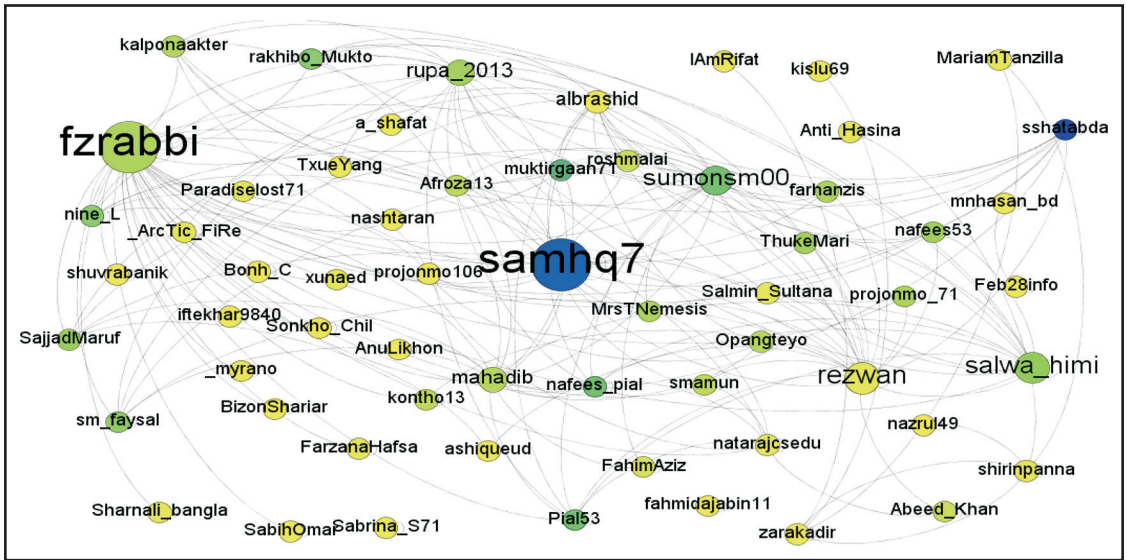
kalponaakter
rakhibo_Mukto
rupa_2013
IAmRifat
kislu69
MariamTanzilla
albrashid
fzrabbi
a_shafat
Anti_Hasina
sshatabda
TxueYang
muktirgaan71
roshmalai
sumonsm00
Paradiselost71
Afroza13
farhanzis
mnhasan_bd
nine_L
nashtaran
_ArcTic_FiRe
ThukeMari
nafees53
samhq7
shuvrabanik
Bonh_C
xunaed
projonmo106
Feb28info
Salmin_Sultana
projonmo_71
iftekhar9840
MrsTNemesis
SajjadMaruf
Sonkho_Chil
Opangteyo
AnuLikhon
_myrano
mahadib
rezwan
salwa_himi
nafees_pial
smamun
kontho13
BizonShariar
sm_faysal
nazrul49
FarzanaHafsa
natarajcsedu
ashiqueud
FahimAziz
shirinpanna
fahmidajabin11
Sharnali_bangla
Abeed_Khan
SabihOmar
Sabrina_S71
Pial53
zarakadir